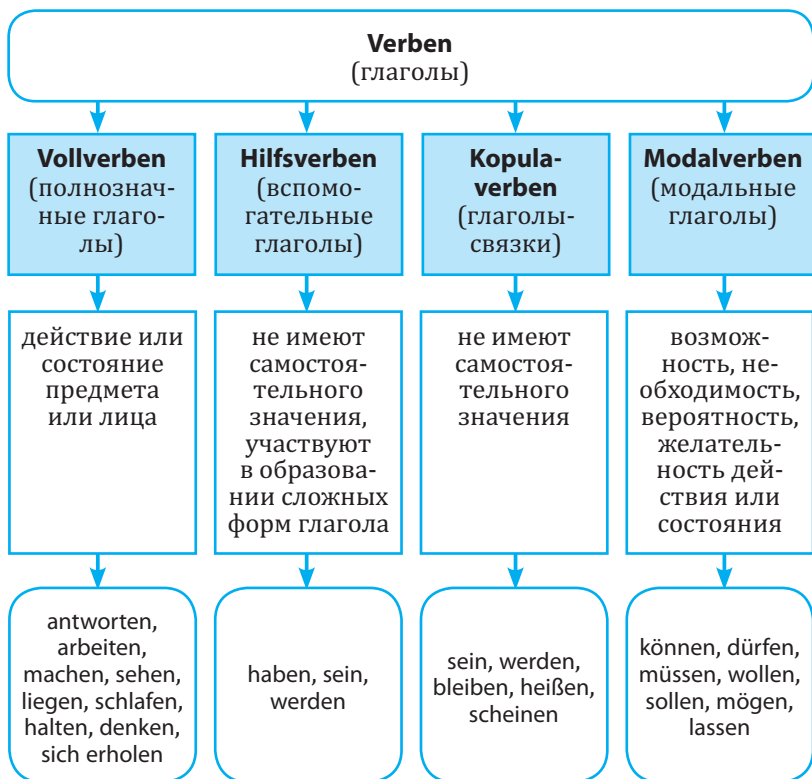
Verben
(глаголы)

Vollverben
(полнозначные глаголы)

Hilfsverben
(вспомогательные глаголы)

Kopulaverben
(глаголы-связки)

Modalverben
(модальные глаголы)

действие или состояние предмета или лица

не имеют самостоятельного значения, участвуют в образовании сложных форм глагола

не имеют самостоятельного значения

возможность, необходимость, вероятность, желательность действия или состояния

antworten, arbeiten, machen, sehen, liegen, schlafen, halten, denken, sich erholen

haben, sein, werden

sein, werden, bleiben, heißen, scheinen

können, dürfen, müssen, wollen, sollen, mögen, lassen